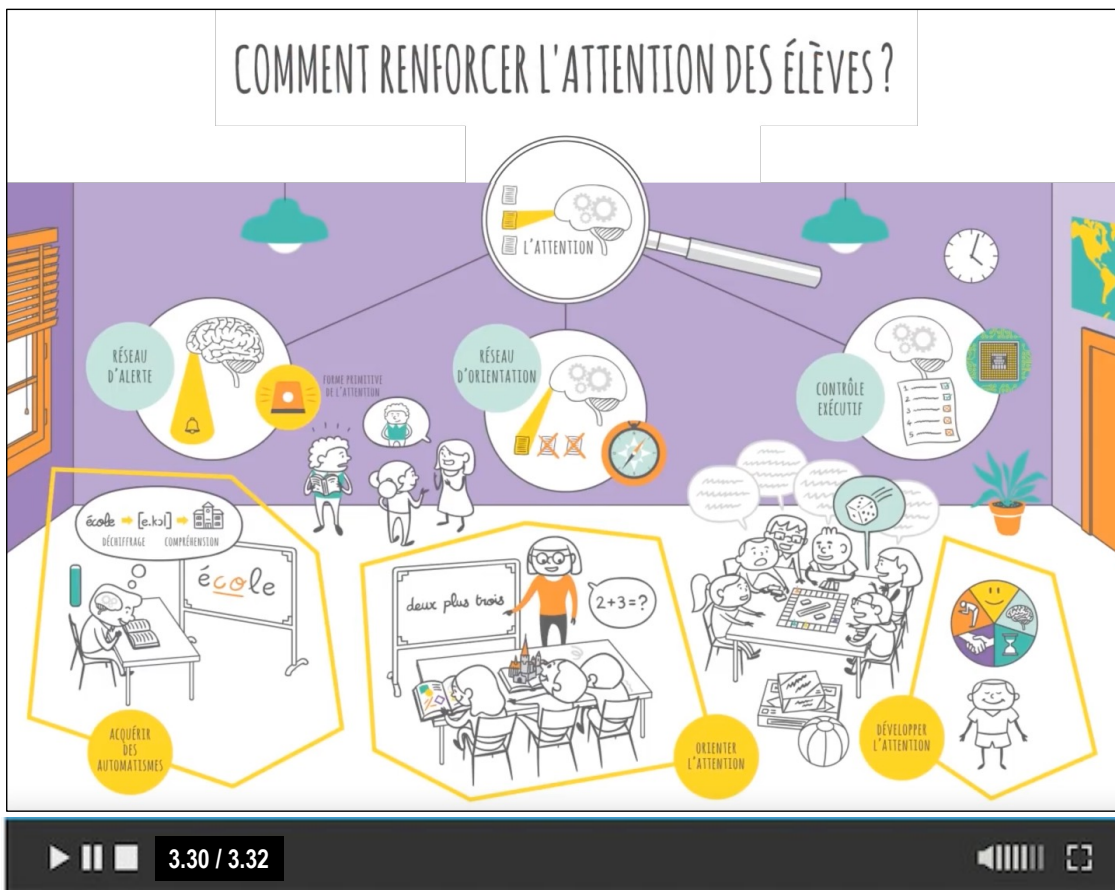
COMMENT RENFORCER L'ATTENTION DES ÉLÈVES ?

L'ATTENTION

RÉSEAU D'ALERTE

FORME PRIMITIVE DE L'ATTENTION

RÉSEAU D'ORIENTATION

CONTRÔLE EXÉCUTIF

1
2
3
4
5

école → [e.kɔl] → 

DÉCHIFFRAGE COMPRÉHENSION

école

deux plus trois

2+3=?

ACQUÉRIR DES AUTOMATISMES

ORIENTER L'ATTENTION

DÉVELOPPER L'ATTENTION

3.30 / 3.32